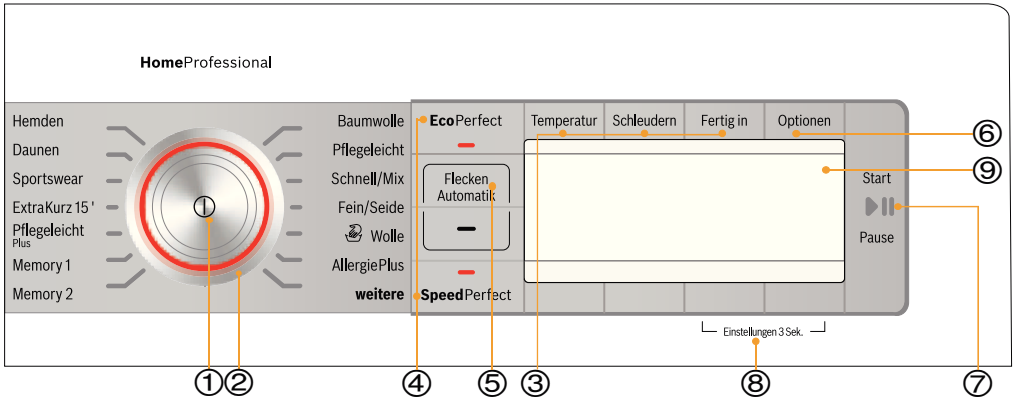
HomeProfessional

Hemden
Daunen
Sportswear
ExtraKurz 15'
Pflegeleicht Plus
Memory 1
Memory 2

Baumwolle
Pflegeleicht
Schnell/Mix
Fein/Seide
Wolle
AllergiePlus
weitere

EcoPerfect
Flecken Automatik
SpeedPerfect

Temperatur
Schleudern
Fertig in
Optionen

Start
Pause

Einstellungen 3 Sek.

① ② ④ ⑤ ③ ⑧ ⑦ ⑥ ⑨